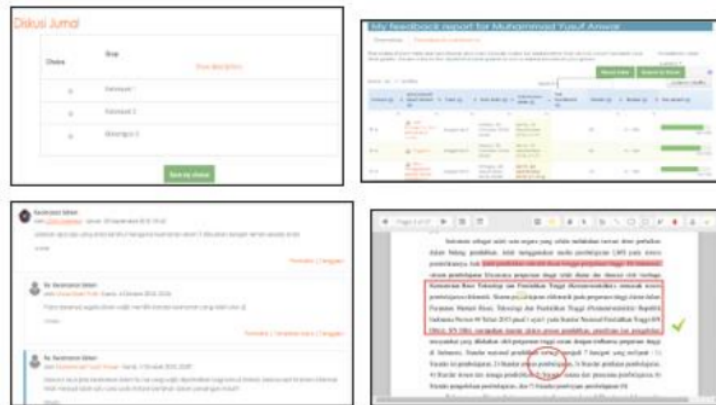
Diskusi Jumat

Choice | Grup
Show descriptions
Kelompok 1
Kelompok 2
Kelompok 3
Save my choice

My feedback report for Muhammad Yusuf Anwar

Kesimpulan Sidam

Re: Kesimpulan Sidam

Re: Kesimpulan Sidam

Re: Kesimpulan Sidam

Indonesia sebagai salah satu negara yang selalu melakukan inovasi dunia pendidikan dalam bidang pendidikan. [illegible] Kementerian Riset Teknologi dan Pendidikan Tinggi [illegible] Indonesia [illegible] Standar Nasional Pendidikan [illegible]